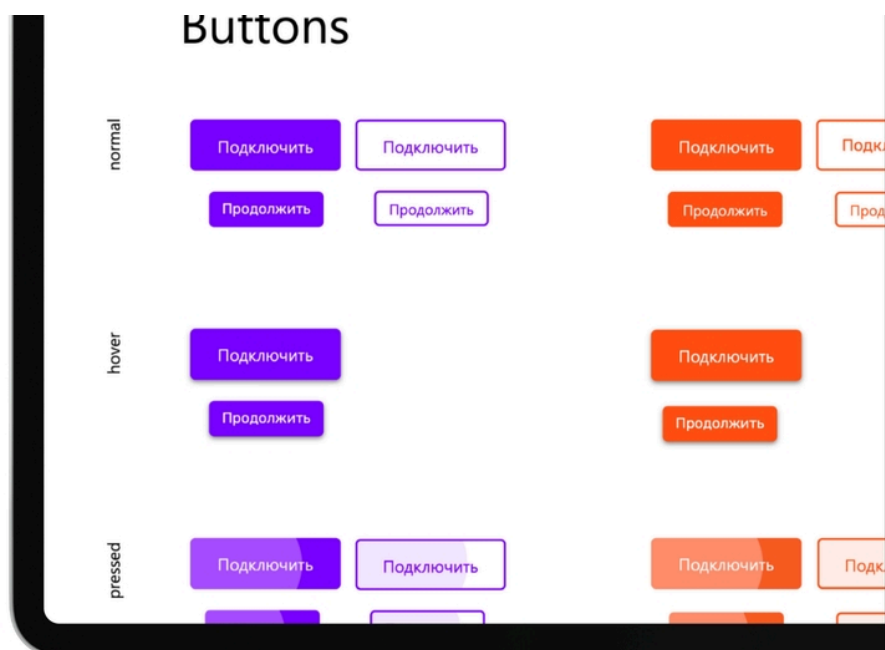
Buttons

normal

Подключить

Подключить

Подключить

Подк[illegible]

Продолжить

Продолжить

Продолжить

Прод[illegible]

hover

Подключить

Подключить

Продолжить

Продолжить

pressed

Подключить

Подключить

Подключить

Подк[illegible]